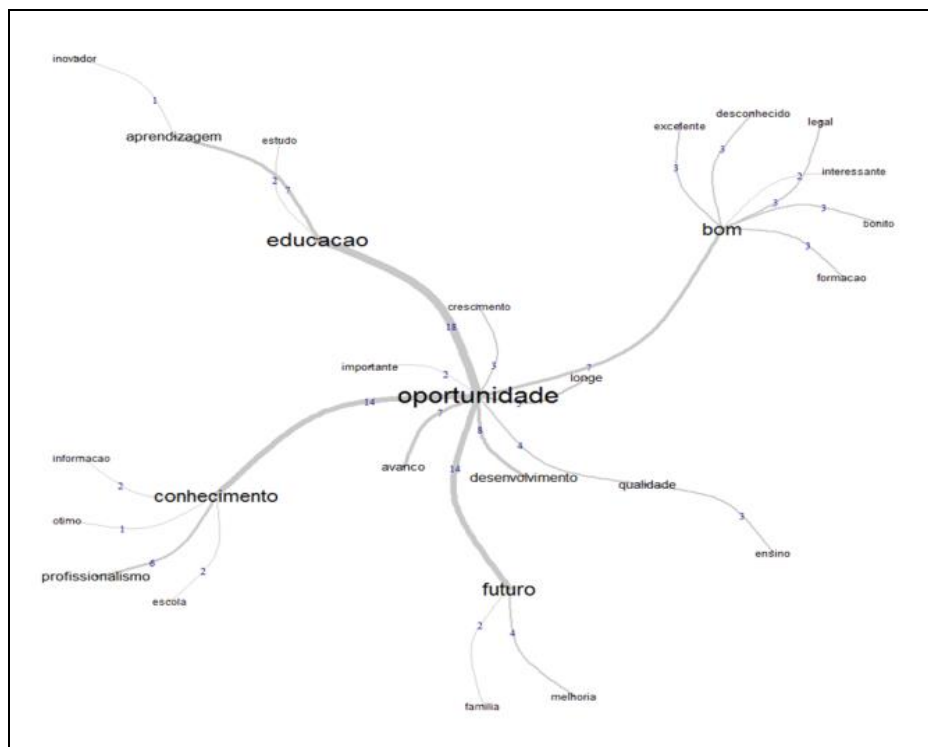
inovador
1
aprendizagem
estudo
2
7
educacao
desconhecido
excelente
legal
3
3
2
interessante
3
3
bonito
bom
3
formacao
crescimento
18
3
importante
2
7
longe
oportunidade
14
7
3
8
4
informacao
avanco
14
desenvolvimento
qualidade
2
conhecimento
otimo
1
3
6
ensino
profissionalismo
2
escola
futuro
2
4
melhoria
familia